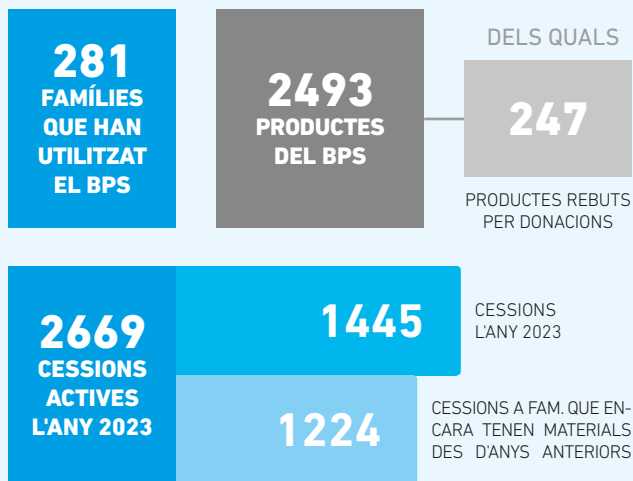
281
FAMÍLIES QUE HAN UTILITZAT EL BPS

2493
PRODUCTES DEL BPS

DELS QUALS

247

PRODUCTES REBUTS PER DONACIONS

2669
CESSIONS ACTIVES L'ANY 2023

1445

CESSIONS L'ANY 2023

1224

CESSIONS A FAM. QUE ENCARA TENEN MATERIALS DES D'ANYS ANTERIORS